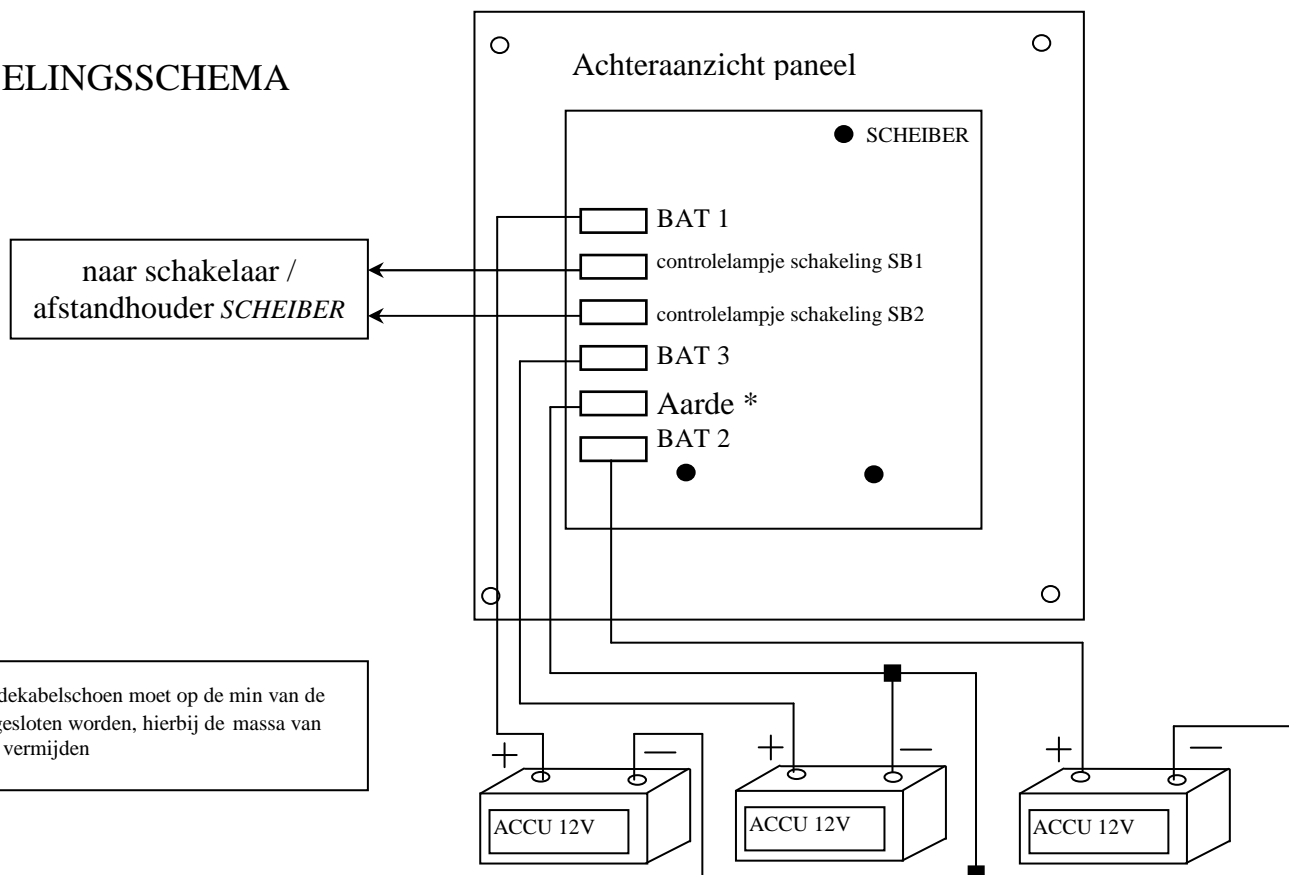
ELINGSSCHEMA

Achteraanzicht paneel

SCHEIBER

BAT 1

naar schakelaar / afstandhouder *SCHEIBER*

controlelampje schakeling SB1

controlelampje schakeling SB2

BAT 3

Aarde *

BAT 2

dekabelschoen moet op de min van de gesloten worden, hierbij de massa van vermijden

+ —

ACCU 12V

+ —

ACCU 12V

+ —

ACCU 12V